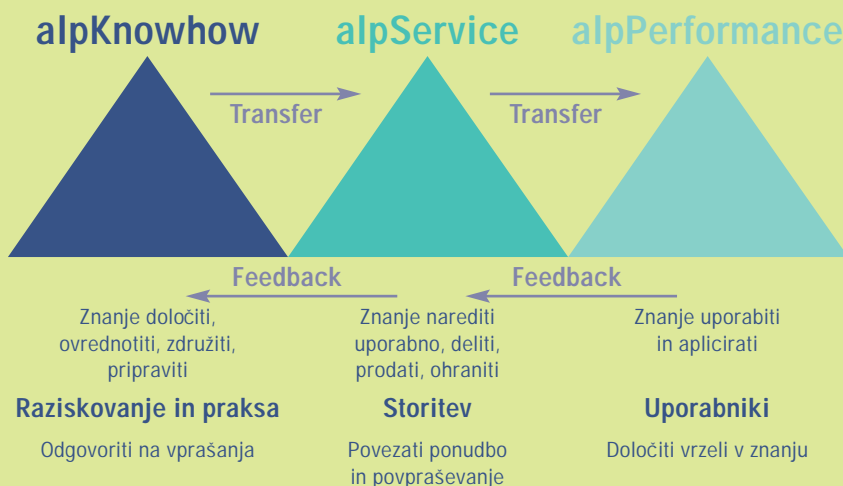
alpKnowhow alpService alpPerformance

Transfer Transfer

Feedback Feedback

Znanje določiti, ovrednotiti, združiti, pripraviti

Znanje narediti uporabno, deliti, prodati, ohraniti

Znanje uporabiti in aplicirati

Raziskovanje in praksa

Storitev

Uporabniki

Odgovoriti na vprašanja

Povezati ponudbo in povpraševanje

Določiti vrzeli v znanju